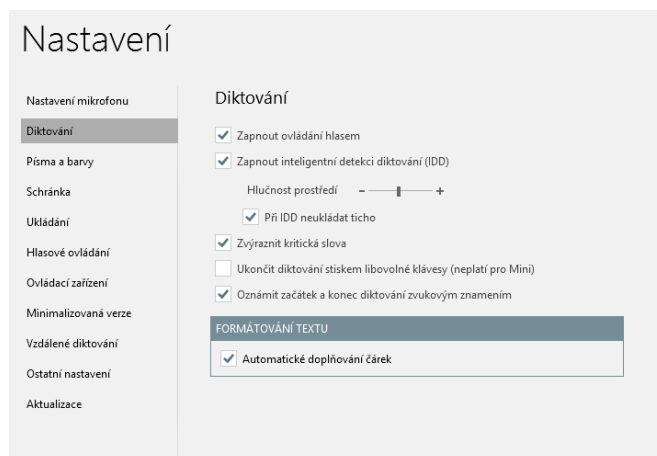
Nastavení

Nastavení mikrofonu
Diktování
Písma a barvy
Schránka
Ukládání
Hlasové ovládání
Ovládací zařízení
Minimalizovaná verze
Vzdálené diktování
Ostatní nastavení
Aktualizace

Diktování

Zapnout ovládání hlasem
Zapnout inteligentní detekci diktování (IDD)
Hlučnost prostředí – +
Při IDD neukládat ticho
Zvýraznit kritická slova
Ukončit diktování stiskem libovolné klávesy (neplatí pro Mini)
Oznámit začátek a konec diktování zvukovým znamením

FORMÁTOVÁNÍ TEXTU
Automatické doplňování čárek